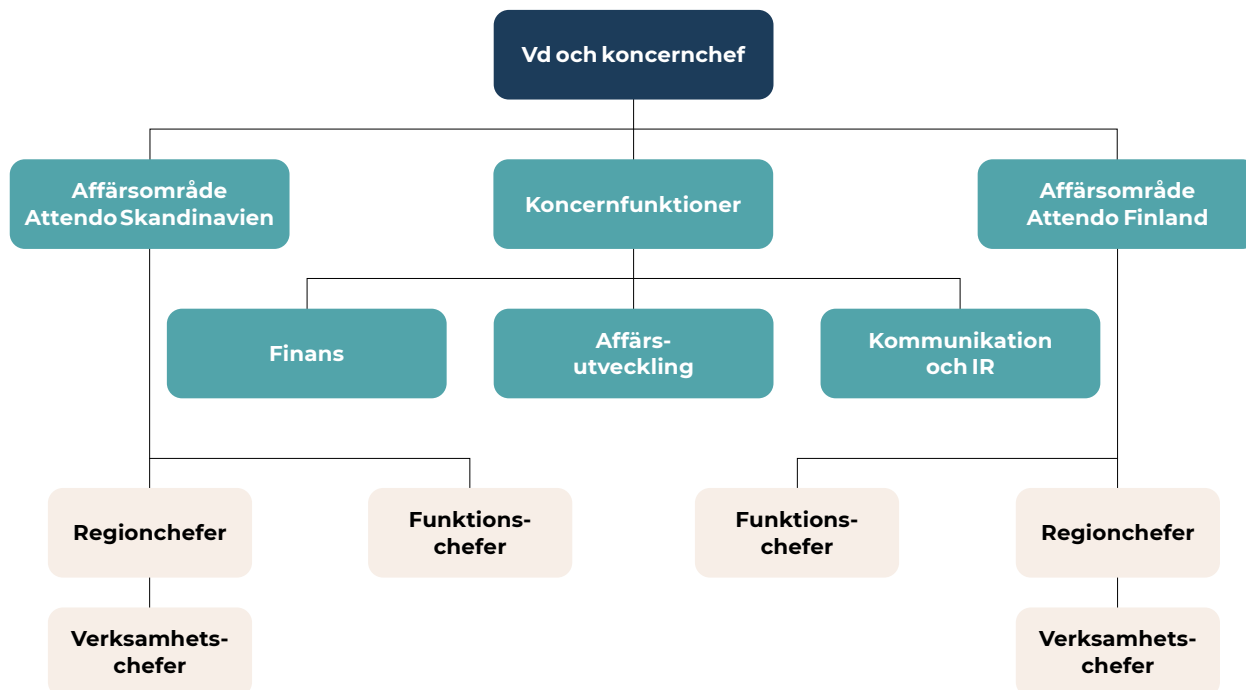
Vd och koncernchef

Affärsområde Attendo Skandinavien

Koncernfunktioner

Affärsområde Attendo Finland

Finans

Affärs-utveckling

Kommunikation och IR

Regionchefer

Funktions-chefer

Funktions-chefer

Regionchefer

Verksamhets-chefer

Verksamhets-chefer